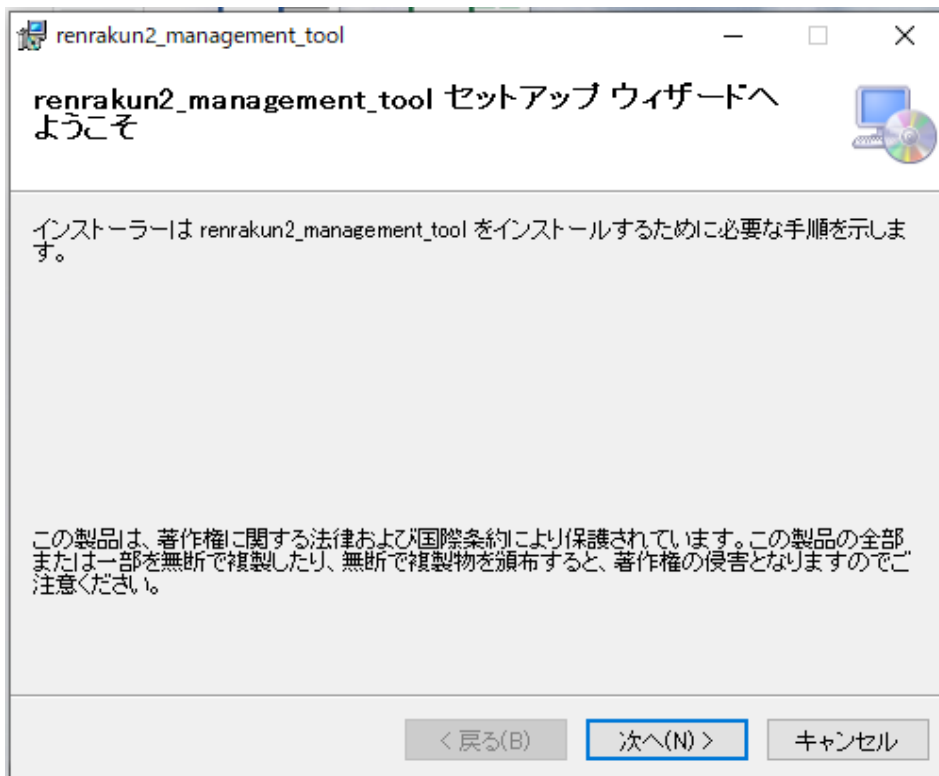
renrakun2_management_tool

renrakun2_management_tool セットアップ ウィザードへようこそ

インストーラーは renrakun2_management_tool をインストールするために必要な手順を示します。

この製品は、著作権に関する法律および国際条約により保護されています。この製品の全部または一部を無断で複製したり、無断で複製物を頒布すると、著作権の侵害となりますのでご注意ください。

< 戻る(B)　次へ(N) >　キャンセル